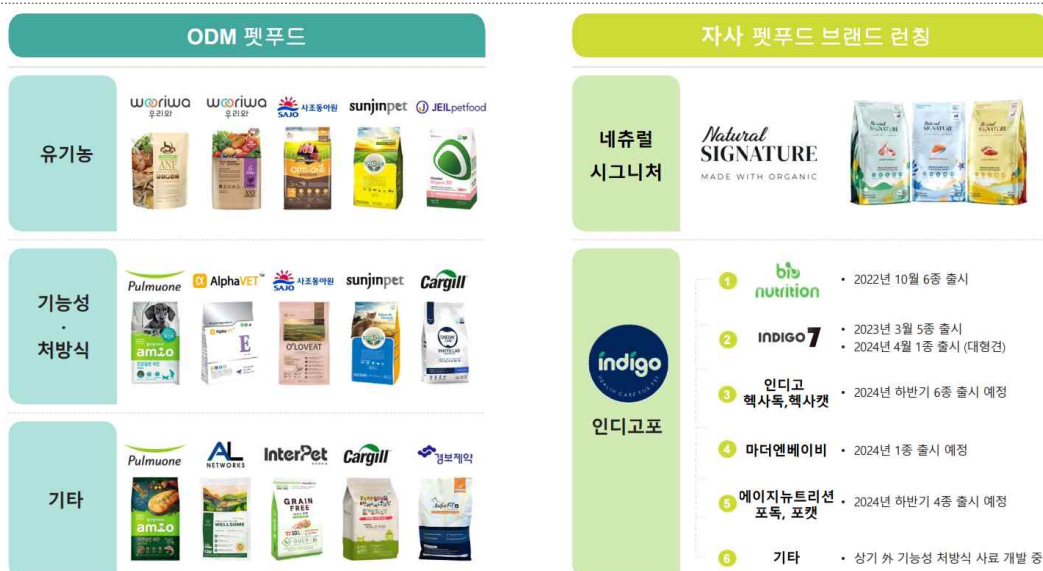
ODM 펫푸드

유기농

wooriwa 우리와
wooriwa 우리와
SAJO 사조동아원
sunjinpet
JEILpetfood

기능성 · 처방식

Pulmuone
AlphaVET
SAJO 사조동아원
sunjinpet
Cargill

기타

Pulmuone
AL NETWORKS
InterPet
Cargill
경보제약

자사 펫푸드 브랜드 런칭

네츄럴 시그니처

Natural SIGNATURE MADE WITH ORGANIC

indigo

인디고포

1 bio nutrition • 2022년 10월 6종 출시

2 INDIGO7 • 2023년 3월 5종 출시
• 2024년 4월 1종 출시 (대형견)

3 인디고 헥사독,헥사캣 • 2024년 하반기 6종 출시 예정

4 마더엔베이비 • 2024년 1종 출시 예정

5 에이지뉴트리션 포독, 포캣 • 2024년 하반기 4종 출시 예정

6 기타 • 상기 外 기능성 처방식 사료 개발 중